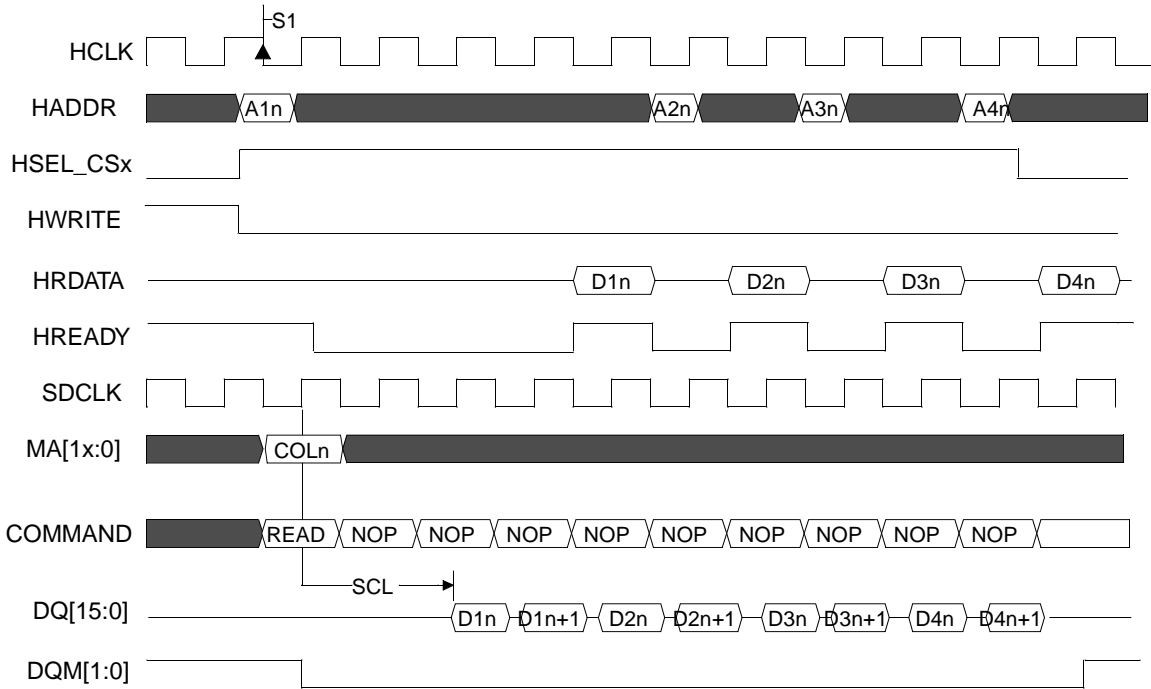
S1

HCLK

HADDR A1n A2n A3n A4n

HSEL_CSx

HWRITE

HRDATA D1n D2n D3n D4n

HREADY

SDCLK

MA[1x:0] COLn

COMMAND READ NOP NOP NOP NOP NOP NOP NOP NOP NOP

SCL

DQ[15:0] D1n D1n+1 D2n D2n+1 D3n D3n+1 D4n D4n+1

DQM[1:0]